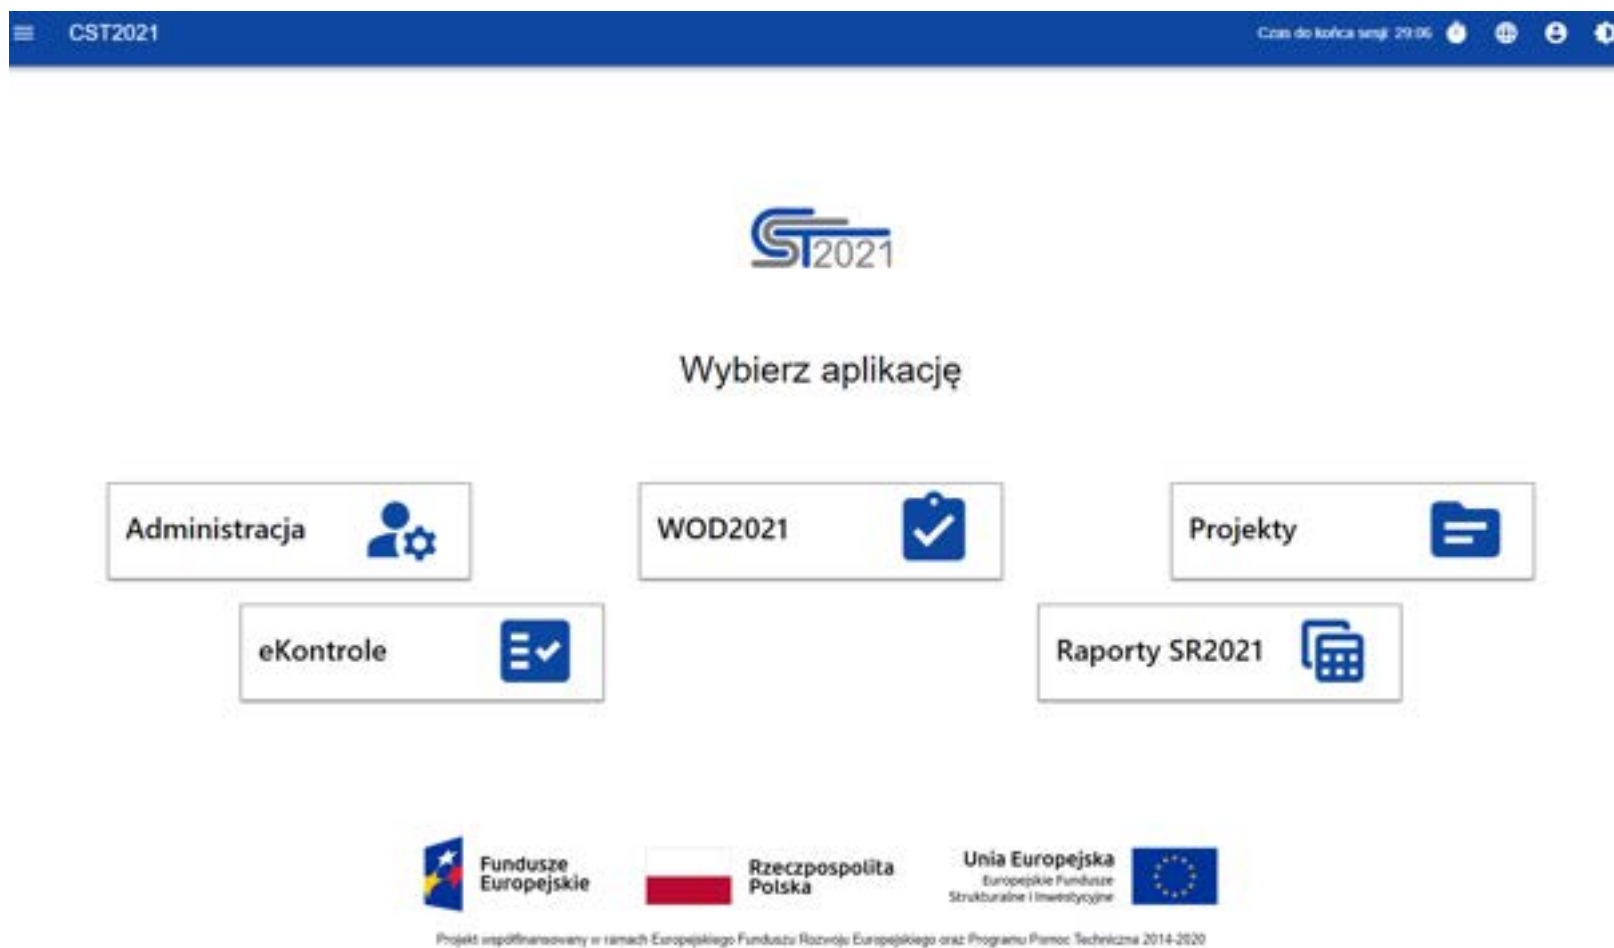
CST2021

Czas do końca sesji: 29:06

ST2021

Wybierz aplikację

Administracja

WOD2021

Projekty

eKontrole

Raporty SR2021

Fundusze Europejskie

Rzeczpospolita Polska

Unia Europejska
Europejskie Fundusze Strukturalne i Inwestycyjne

Projekt współfinansowany w ramach Europejskiego Funduszu Rozwoju Regionalnego oraz Programu Pomoc Techniczna 2014-2020